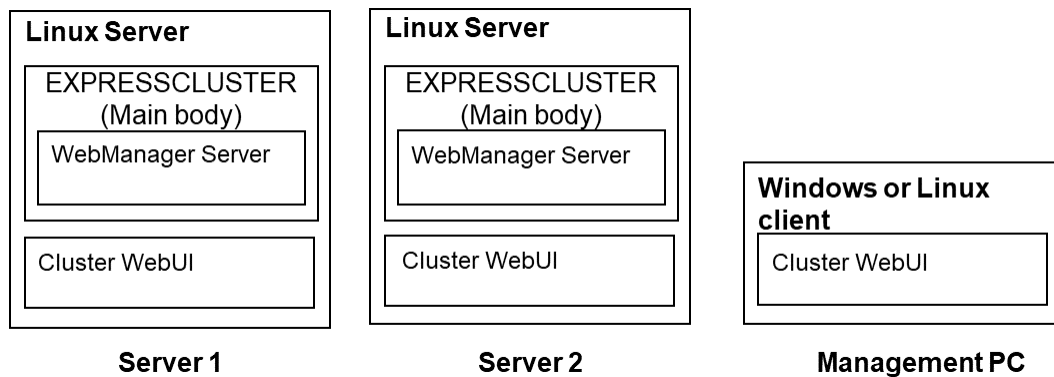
Linux Server

EXPRESSCLUSTER
(Main body)

WebManager Server

Cluster WebUI

Server 1

Linux Server

EXPRESSCLUSTER
(Main body)

WebManager Server

Cluster WebUI

Server 2

Windows or Linux client

Cluster WebUI

Management PC